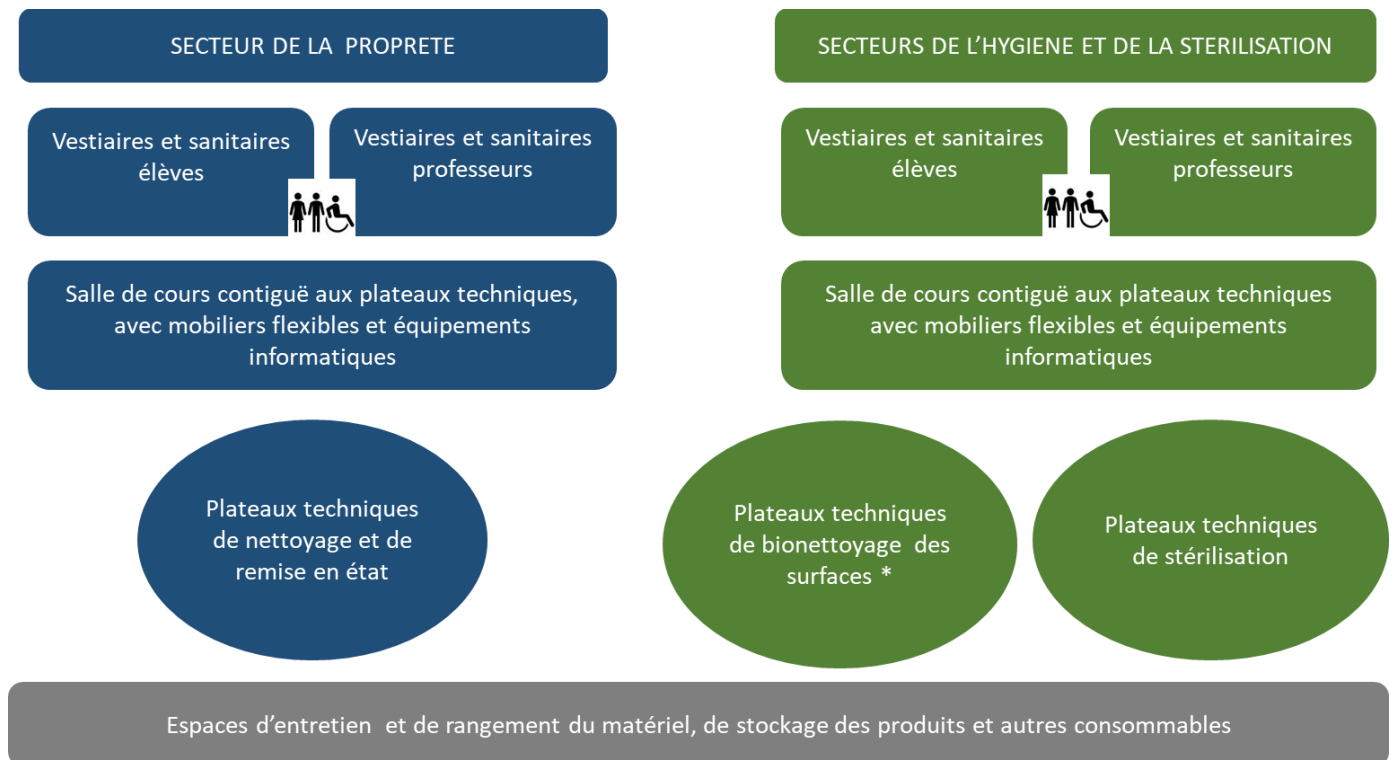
SECTEUR DE LA PROPRETE

SECTEURS DE L'HYGIENE ET DE LA STERILISATION

Vestiaires et sanitaires élèves

Vestiaires et sanitaires professeurs

Vestiaires et sanitaires élèves

Vestiaires et sanitaires professeurs

Salle de cours contiguë aux plateaux techniques, avec mobiliers flexibles et équipements informatiques

Salle de cours contiguë aux plateaux techniques avec mobiliers flexibles et équipements informatiques

Plateaux techniques de nettoyage et de remise en état

Plateaux techniques de bionettoyage des surfaces *

Plateaux techniques de stérilisation

Espaces d'entretien et de rangement du matériel, de stockage des produits et autres consommables